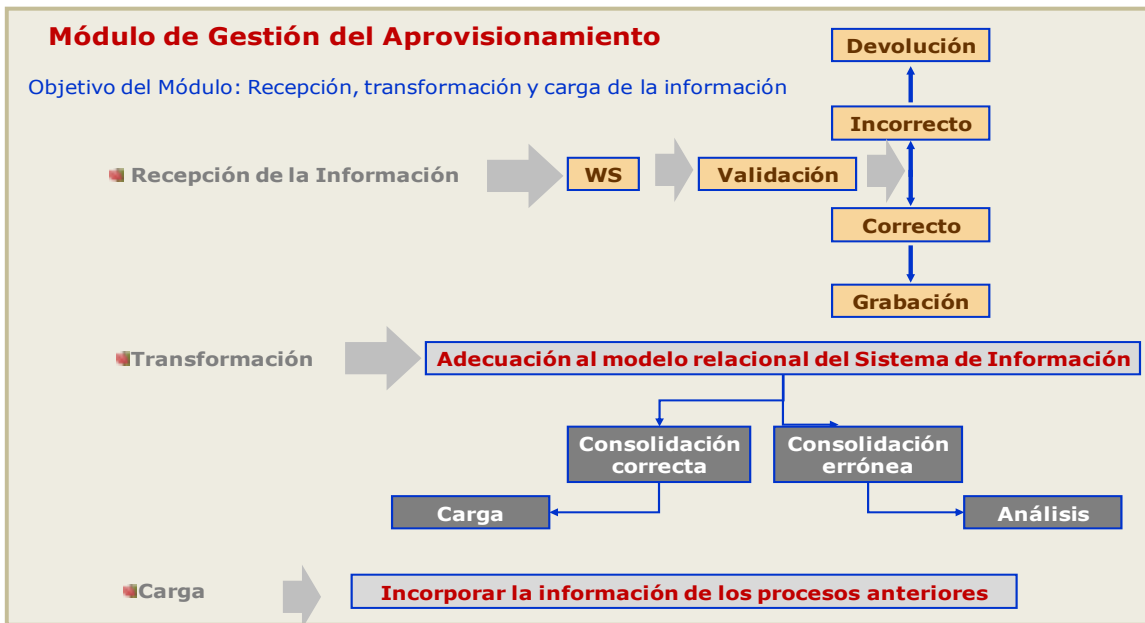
Módulo de Gestión del Aprovisionamiento

Objetivo del Módulo: Recepción, transformación y carga de la información

Devolución

Incorrecto

Recepción de la Información

WS

Validación

Correcto

Grabación

Transformación

Adecuación al modelo relacional del Sistema de Información

Consolidación correcta

Consolidación errónea

Carga

Análisis

Carga

Incorporar la información de los procesos anteriores